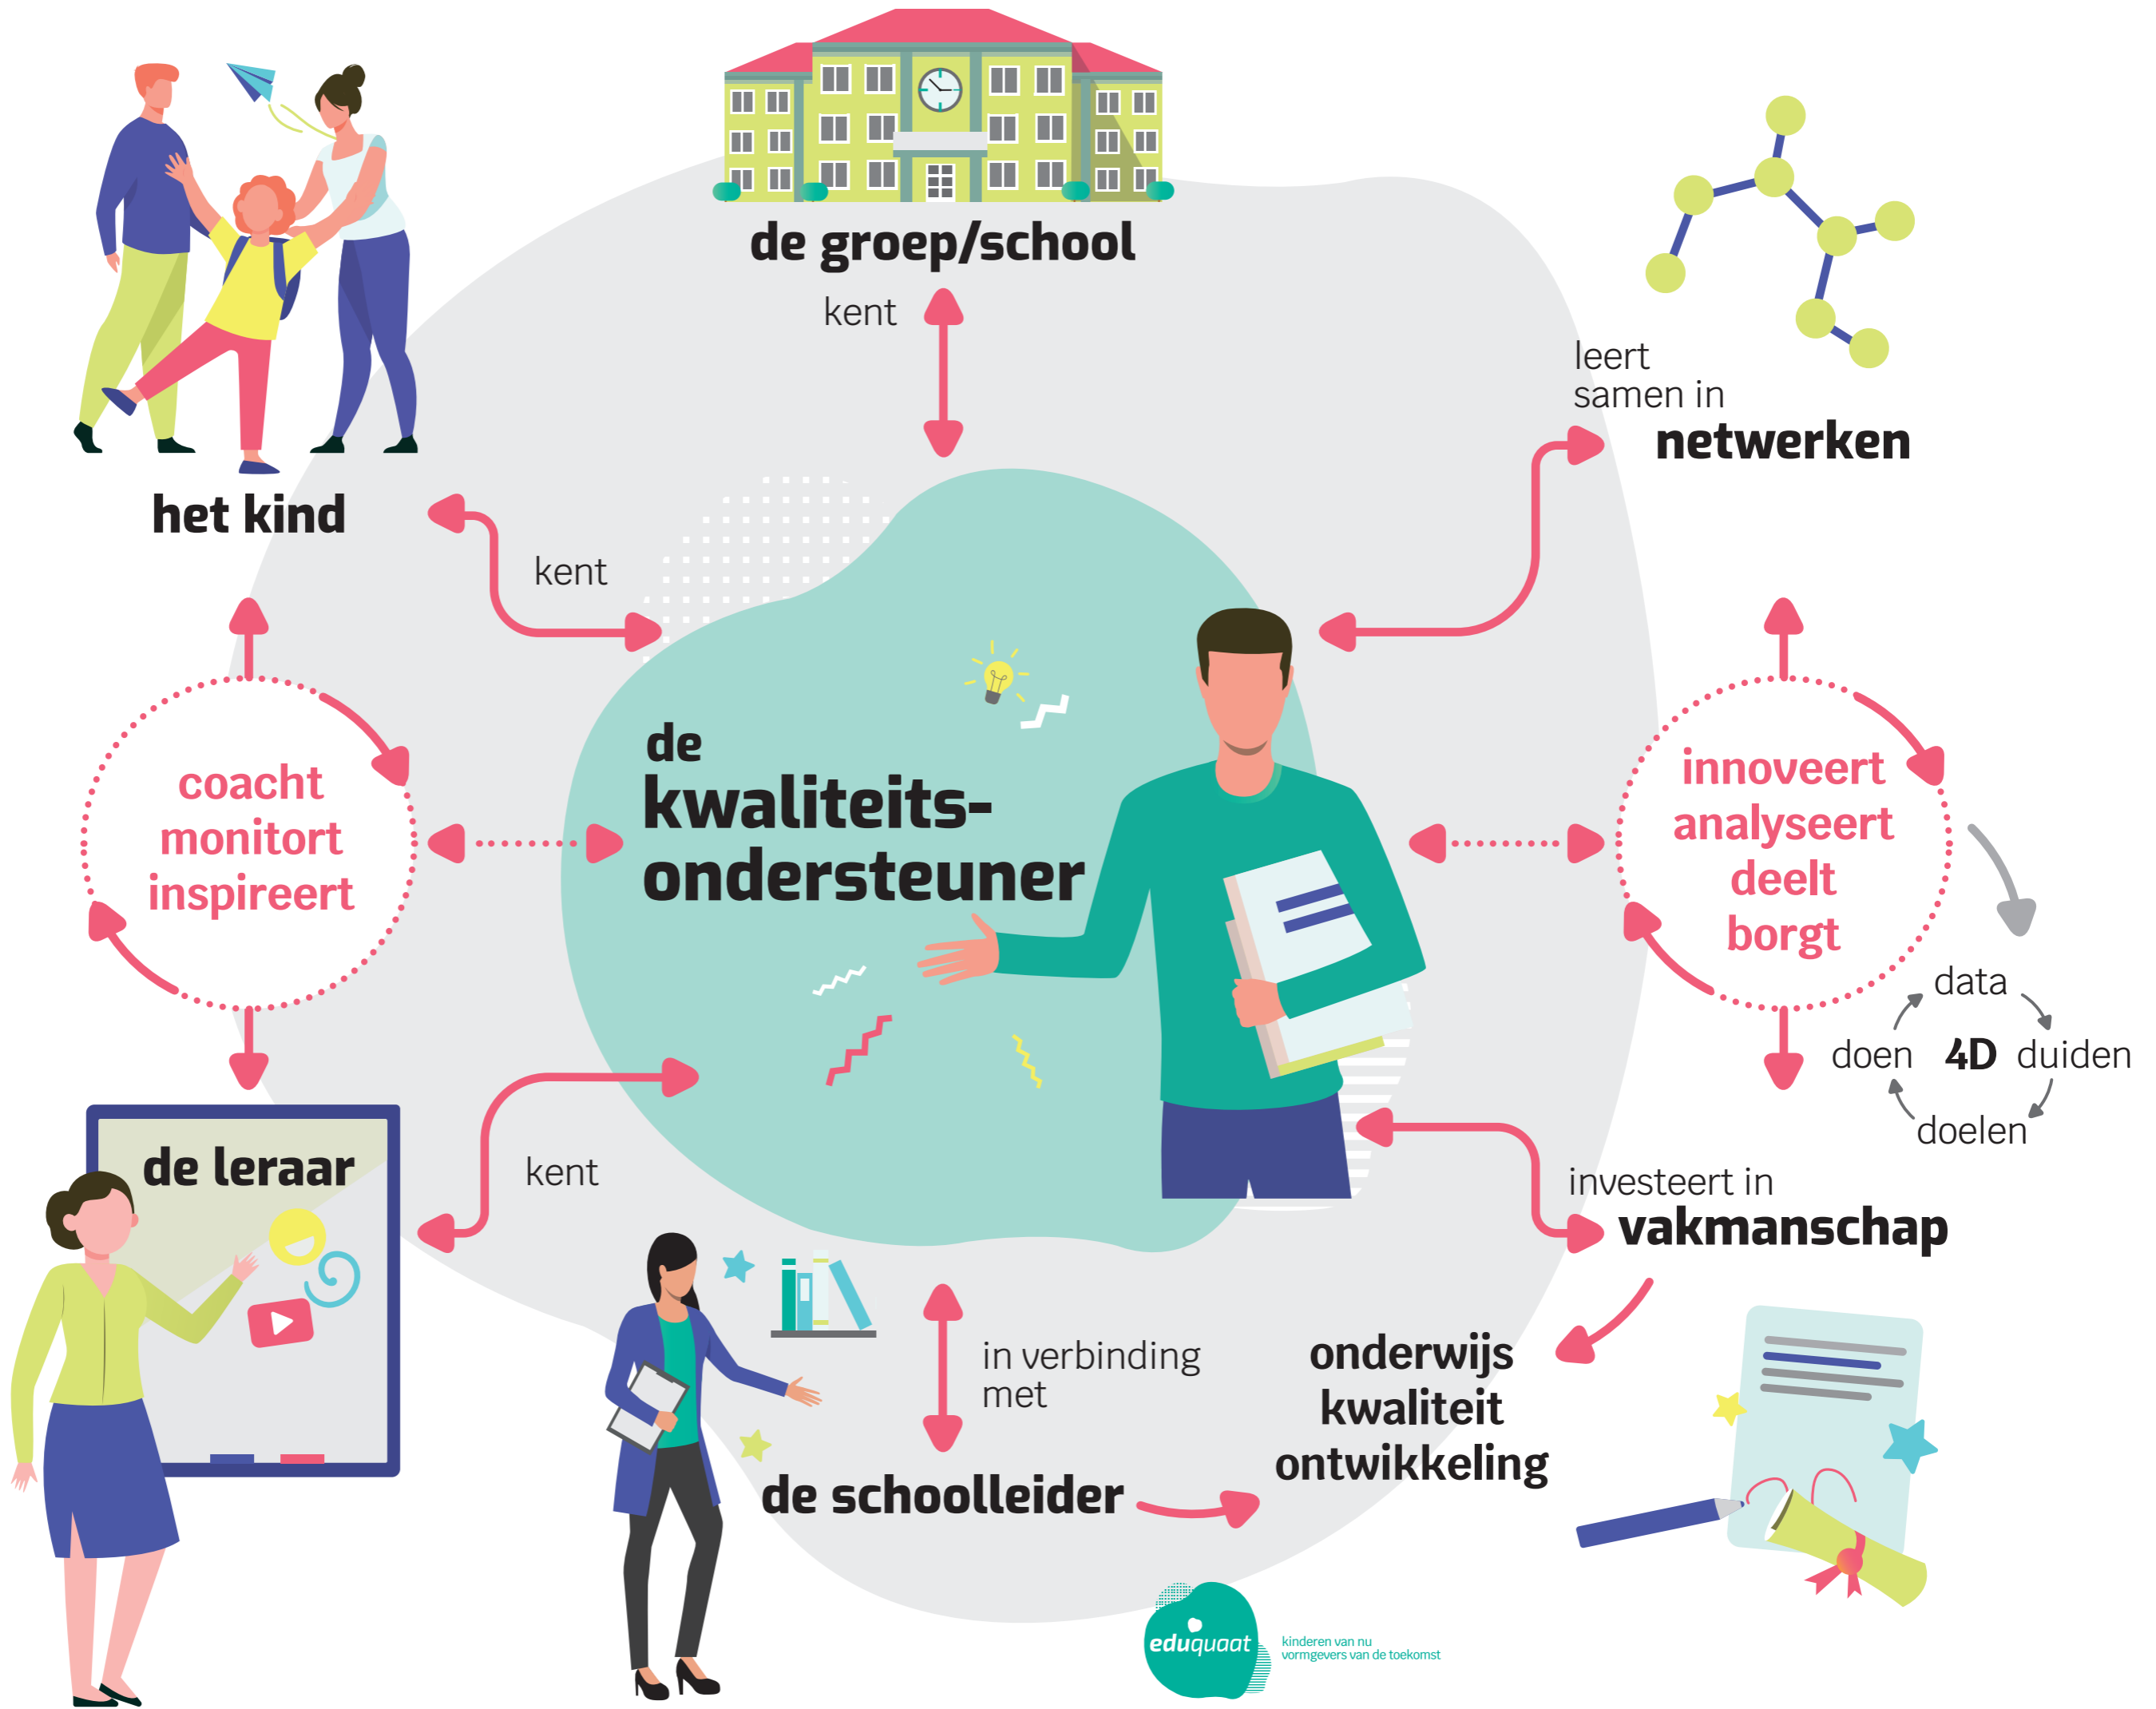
de groep/school

kent

het kind

kent

leert samen in
netwerken

coacht
monitort
inspireert

de
kwaliteitsondersteuner

innoveert
analyseert
deelt
borgt

data
doen
4D
duiden
doelen

de leraar

kent

investeert in
vakmanschap

in verbinding met

onderwijs
kwaliteit
ontwikkeling

de schoolleider

eduquaat
kinderen van nu
vormgevers van de toekomst